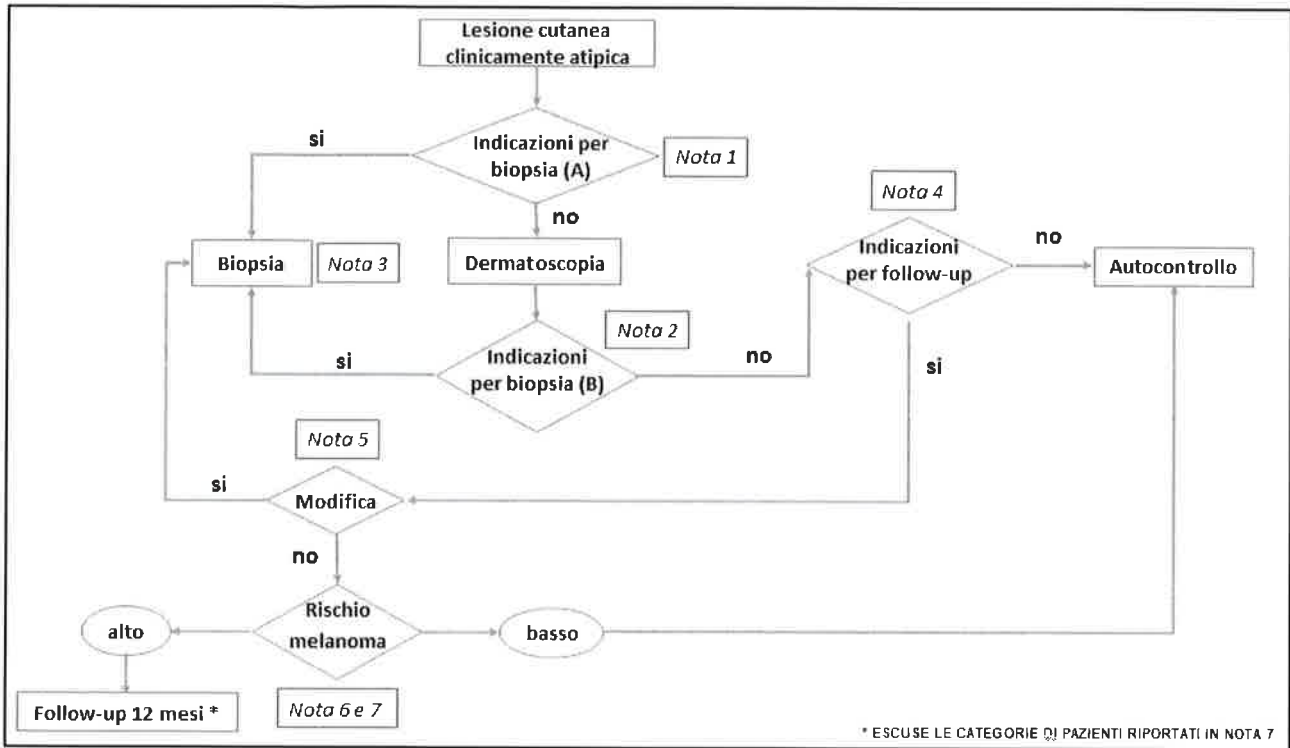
Lesione cutanea clinicamente atipica

si

Indicazioni per biopsia (A)

Nota 1

no

Nota 4

Biopsia

Nota 3

Dermatoscopia

Indicazioni per follow-up

no

Autocontrollo

Nota 2

si

Indicazioni per biopsia (B)

no

si

Nota 5

si

Modifica

no

Rischio melanoma

alto

basso

Follow-up 12 mesi *

Nota 6 e 7

* ESCUSE LE CATEGORIE DI PAZIENTI RIPORTATI IN NOTA 7